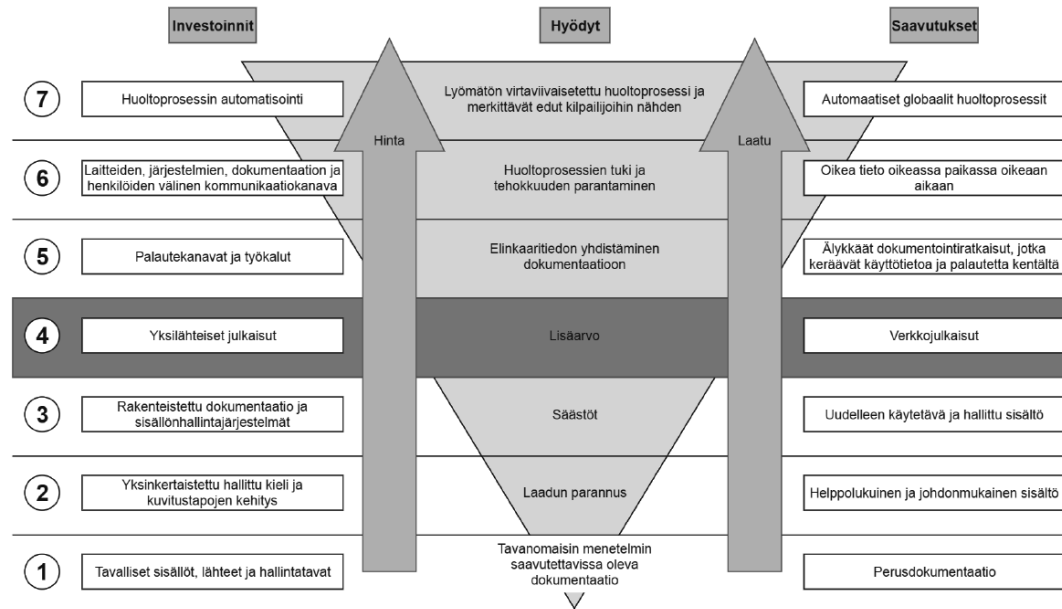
Investoinnit

Hyödyt

Saavutukset

7

Huoltoprosessin automatisointi

Lyömätön virtaviivaisetettu huoltoprosessi ja merkittävät edut kilpailijoihin nähden

Automaatiset globaalit huoltoprosessit

Hinta

Laatu

6

Laitteiden, järjestelmien, dokumentaation ja henkilöiden välinen kommunikaatiokanava

Huoltoprosessien tuki ja tehokkuuden parantaminen

Oikea tieto oikeassa paikassa oikeaan aikaan

5

Palautekanavat ja työkalut

Elinkaaritiedon yhdistäminen dokumentaatioon

Älykkäät dokumentointiratkaisut, jotka keräävät käyttötietoa ja palautetta kentältä

4

Yksilähteiset julkaisut

Lisäarvo

Verkkojulkaisut

3

Rakenteistettu dokumentaatio ja sisällönhallintajärjestelmät

Säästöt

Uudelleen käytetävä ja hallittu sisältö

2

Yksinkertaistettu hallittu kieli ja kuvitustapojen kehitys

Laadun parannus

Helppolukuinen ja johdonmukainen sisältö

1

Tavalliset sisällöt, lähteet ja hallintatavat

Tavanomaisin menetelmin saavutettavissa oleva dokumentaatio

Perusdokumentaatio